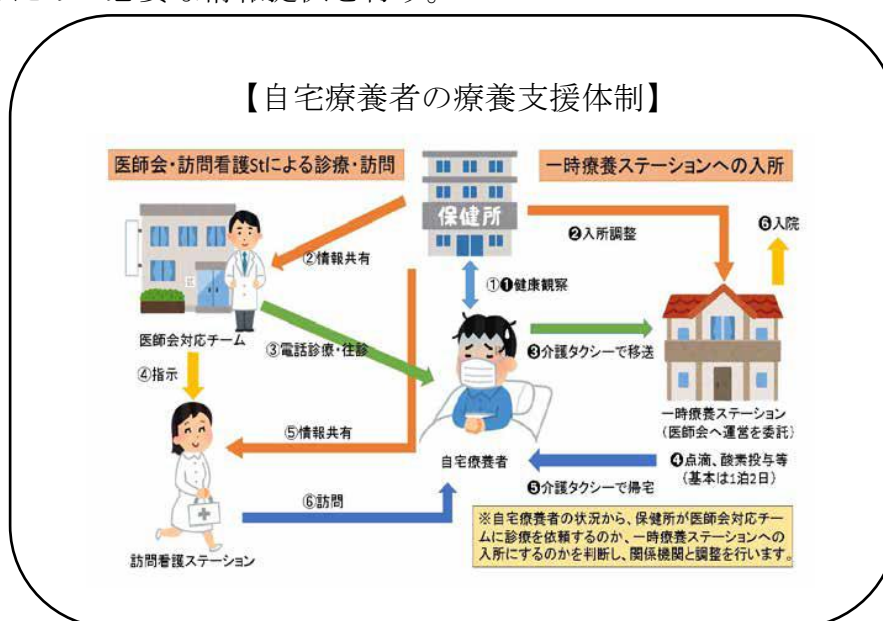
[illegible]必要な情報提供を行う。

【自宅療養者の療養支援体制】

医師会・訪問看護Stによる診療・訪問

一時療養ステーションへの入所

保健所

②情報共有

❷入所調整

❻入院

①❶健康観察

医師会対応チーム

③電話診療・往診

❸介護タクシーで移送

④指示

一時療養ステーション（医師会へ運営を委託）

⑤情報共有

自宅療養者

❹点滴、酸素投与等（基本は1泊2日）

❺介護タクシーで帰宅

⑥訪問

※自宅療養者の状況から、保健所が医師会対応チームに診療を依頼するのか、一時療養ステーションへの入所にするのかを判断し、関係機関と調整を行います。

訪問看護ステーション